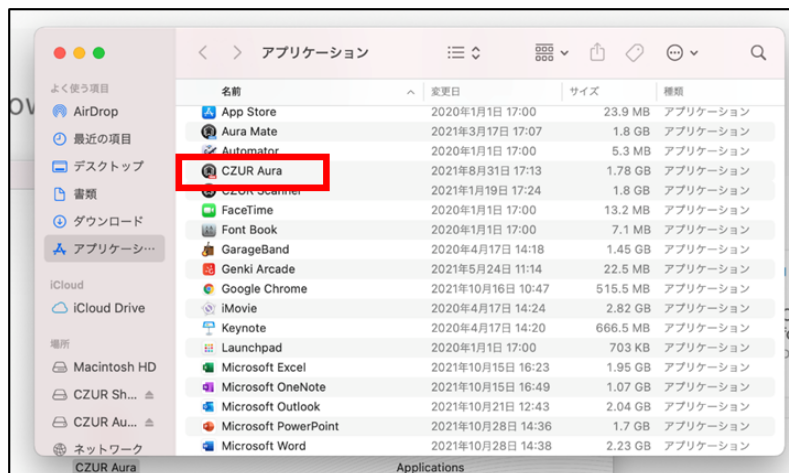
アプリケーション

よく使う項目
AirDrop
最近の項目
デスクトップ
書類
ダウンロード
アプリケーシ…
iCloud
iCloud Drive
場所
Macintosh HD
CZUR Sh...
CZUR Au...
ネットワーク

| 名前 | 変更日 | サイズ | 種類 |
|---|---|---|---|
| App Store | 2020年1月1日 17:00 | 23.9 MB | アプリケーション |
| Aura Mate | 2021年3月17日 17:07 | 1.8 GB | アプリケーション |
| Automator | 2020年1月1日 17:00 | 5.3 MB | アプリケーション |
| CZUR Aura | 2021年8月31日 17:13 | 1.78 GB | アプリケーション |
| CZUR Scanner | 2021年1月19日 17:24 | 1.8 GB | アプリケーション |
| FaceTime | 2020年1月1日 17:00 | 13.2 MB | アプリケーション |
| Font Book | 2020年1月1日 17:00 | 7.1 MB | アプリケーション |
| GarageBand | 2020年4月17日 14:18 | 1.45 GB | アプリケーション |
| Genki Arcade | 2021年5月24日 11:14 | 22.5 MB | アプリケーション |
| Google Chrome | 2021年10月16日 10:47 | 515.5 MB | アプリケーション |
| iMovie | 2020年4月17日 14:24 | 2.82 GB | アプリケーション |
| Keynote | 2020年4月17日 14:20 | 666.5 MB | アプリケーション |
| Launchpad | 2020年1月1日 17:00 | 703 KB | アプリケーション |
| Microsoft Excel | 2021年10月15日 16:23 | 1.95 GB | アプリケーション |
| Microsoft OneNote | 2021年10月15日 16:49 | 1.07 GB | アプリケーション |
| Microsoft Outlook | 2021年10月21日 12:43 | 2.04 GB | アプリケーション |
| Microsoft PowerPoint | 2021年10月28日 14:34 | 1.7 GB | アプリケーション |
| Microsoft Word | 2021年10月28日 14:38 | 2.23 GB | アプリケーション |

CZUR Aura
Applications